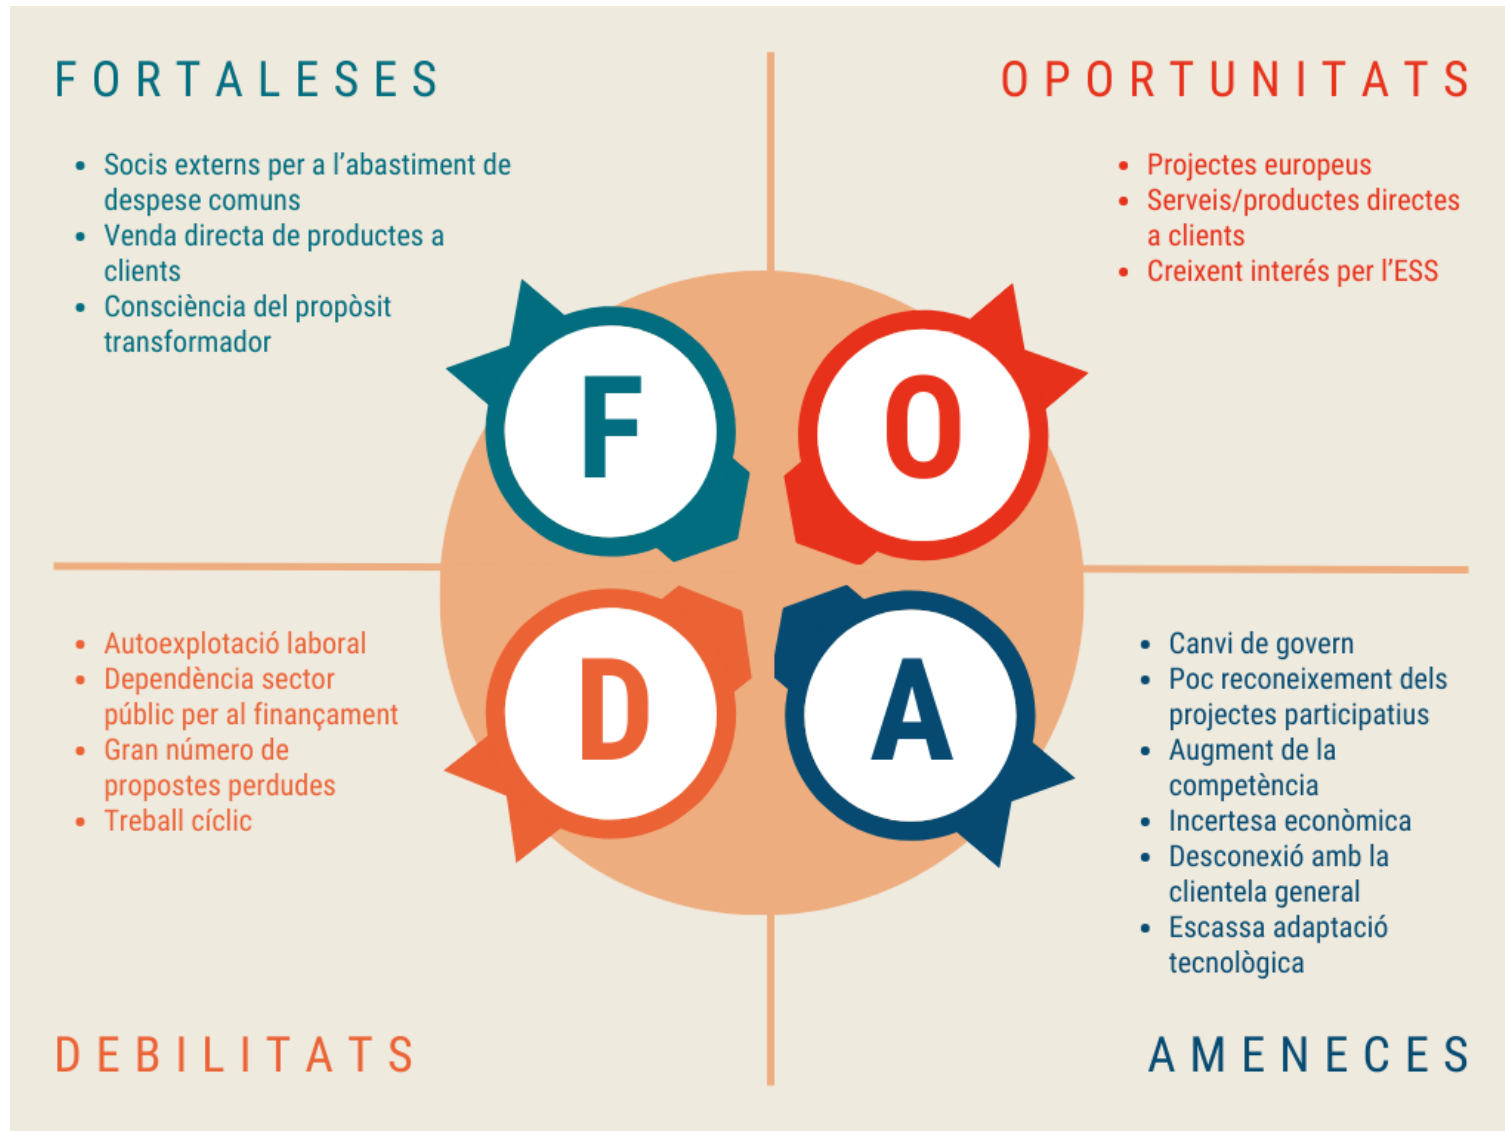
FORTALESES

- Socis externs per a l'abastiment de despese comuns
- Venda directa de productes a clients
- Consciència del propòsit transformador

OPORTUNITATS

- Projectes europeus
- Serveis/productes directes a clients
- Creixent interés per l'ESS

F

O

D

A

- Autoexplotació laboral
- Dependència sector públic per al finançament
- Gran número de propostes perdudes
- Treball cíclic

- Canvi de govern
- Poc reconeixement dels projectes participatius
- Augment de la competència
- Incertesa econòmica
- Desconexió amb la clientela general
- Escassa adaptació tecnològica

DEBILITATS

AMENECES